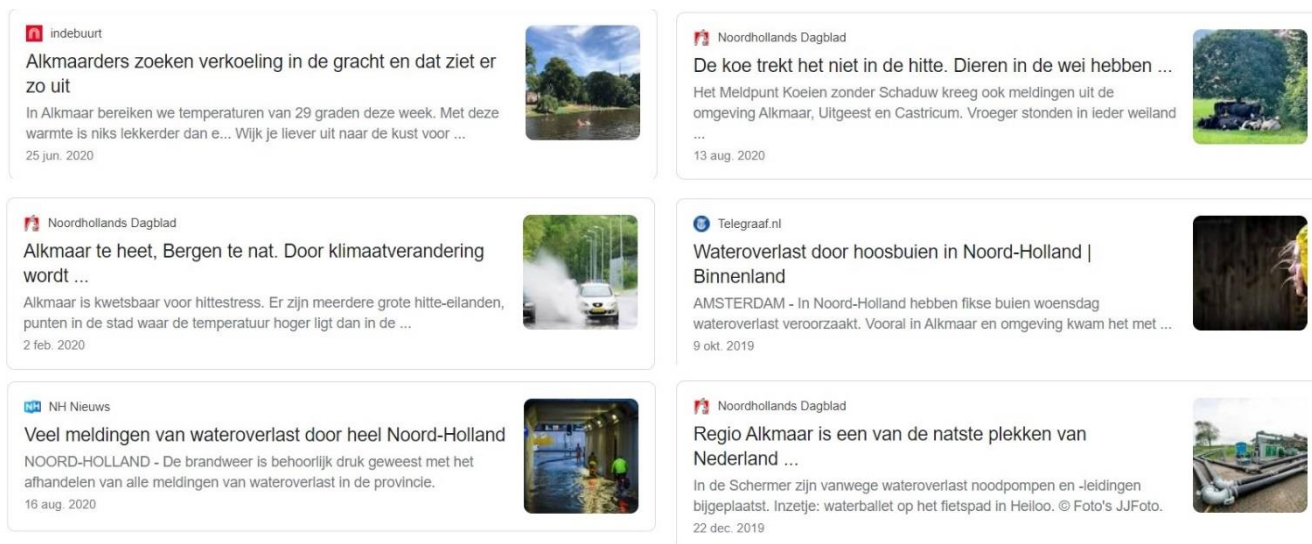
indebuurt
Alkmaarders zoeken verkoeling in de gracht en dat ziet er zo uit
In Alkmaar bereiken we temperaturen van 29 graden deze week. Met deze warmte is niks lekkerder dan e... Wijk je liever uit naar de kust voor ...
25 jun. 2020

Noordhollands Dagblad
Alkmaar te heet, Bergen te nat. Door klimaatverandering wordt ...
Alkmaar is kwetsbaar voor hittestress. Er zijn meerdere grote hitte-eilanden, punten in de stad waar de temperatuur hoger ligt dan in de ...
2 feb. 2020

NH NH Nieuws
Veel meldingen van wateroverlast door heel Noord-Holland
NOORD-HOLLAND - De brandweer is behoorlijk druk geweest met het afhandelen van alle meldingen van wateroverlast in de provincie.
16 aug. 2020

Noordhollands Dagblad
De koe trekt het niet in de hitte. Dieren in de wei hebben ...
Het Meldpunt Koeien zonder Schaduw kreeg ook meldingen uit de omgeving Alkmaar, Uitgeest en Castricum. Vroeger stonden in ieder weiland ...
13 aug. 2020

Telegraaf.nl
Wateroverlast door hoosbuien in Noord-Holland | Binnenland
AMSTERDAM - In Noord-Holland hebben fikse buien woensdag wateroverlast veroorzaakt. Vooral in Alkmaar en omgeving kwam het met ...
9 okt. 2019

Noordhollands Dagblad
Regio Alkmaar is een van de natste plekken van Nederland ...
In de Schermer zijn vanwege wateroverlast noodpompen en -leidingen bijgeplaatst. Inzetje: waterballet op het fietspad in Heiloo. © Foto's JJFoto.
22 dec. 2019